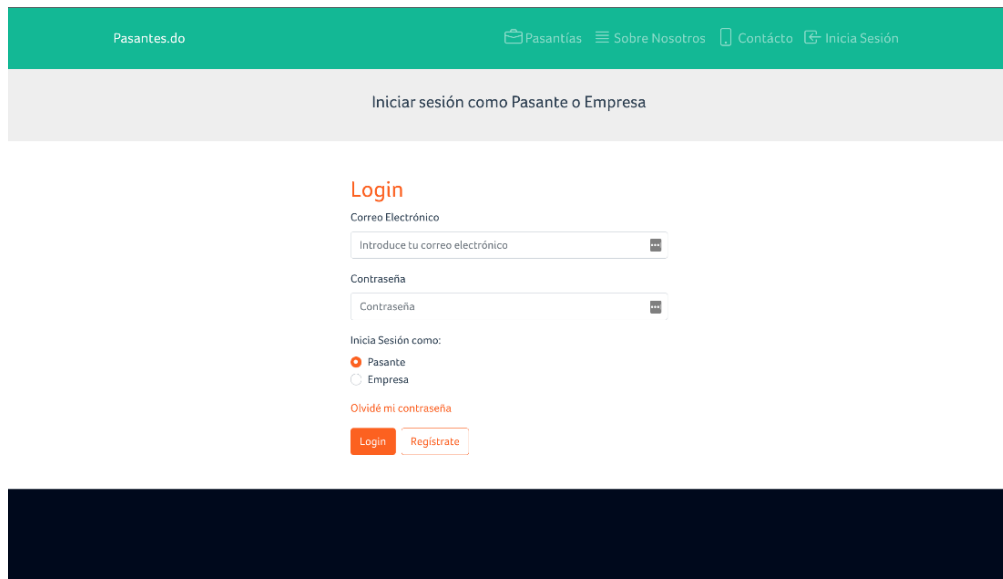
Pasantes.do

Pasantías Sobre Nosotros Contácto Inicia Sesión

Iniciar sesión como Pasante o Empresa

Login

Correo Electrónico

Introduce tu correo electrónico

Contraseña

Contraseña

Inicia Sesión como:

Pasante

Empresa

Olvidé mi contraseña

Login Registrate